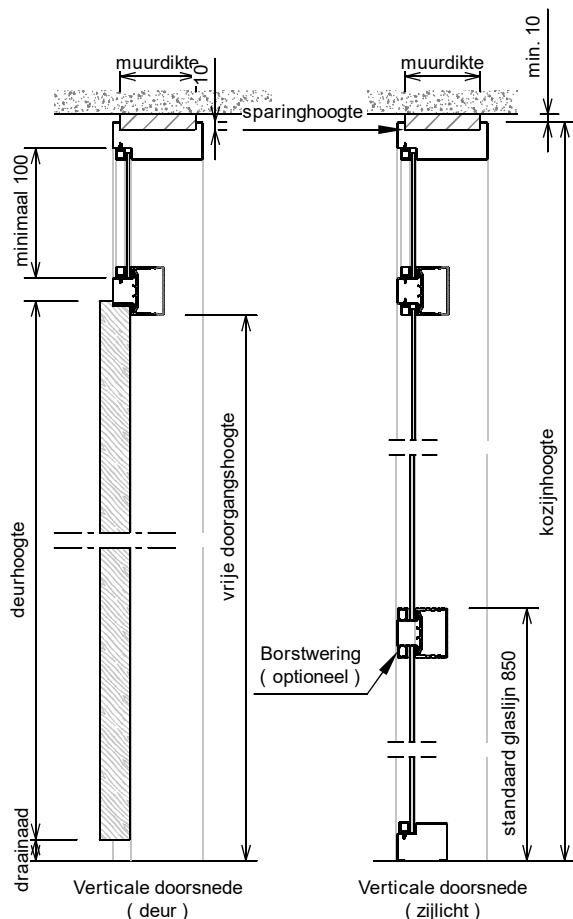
muurdikte
10
muurdikte
min. 10
sparinghoogte
minimaal 100
vrije doorgangshoogte
deurhoogte
kozijnhoogte
Borstwering
( optioneel )
standaard glaslijn 850
draainaad
Verticale doorsnede
( deur )
Verticale doorsnede
( zijlicht )